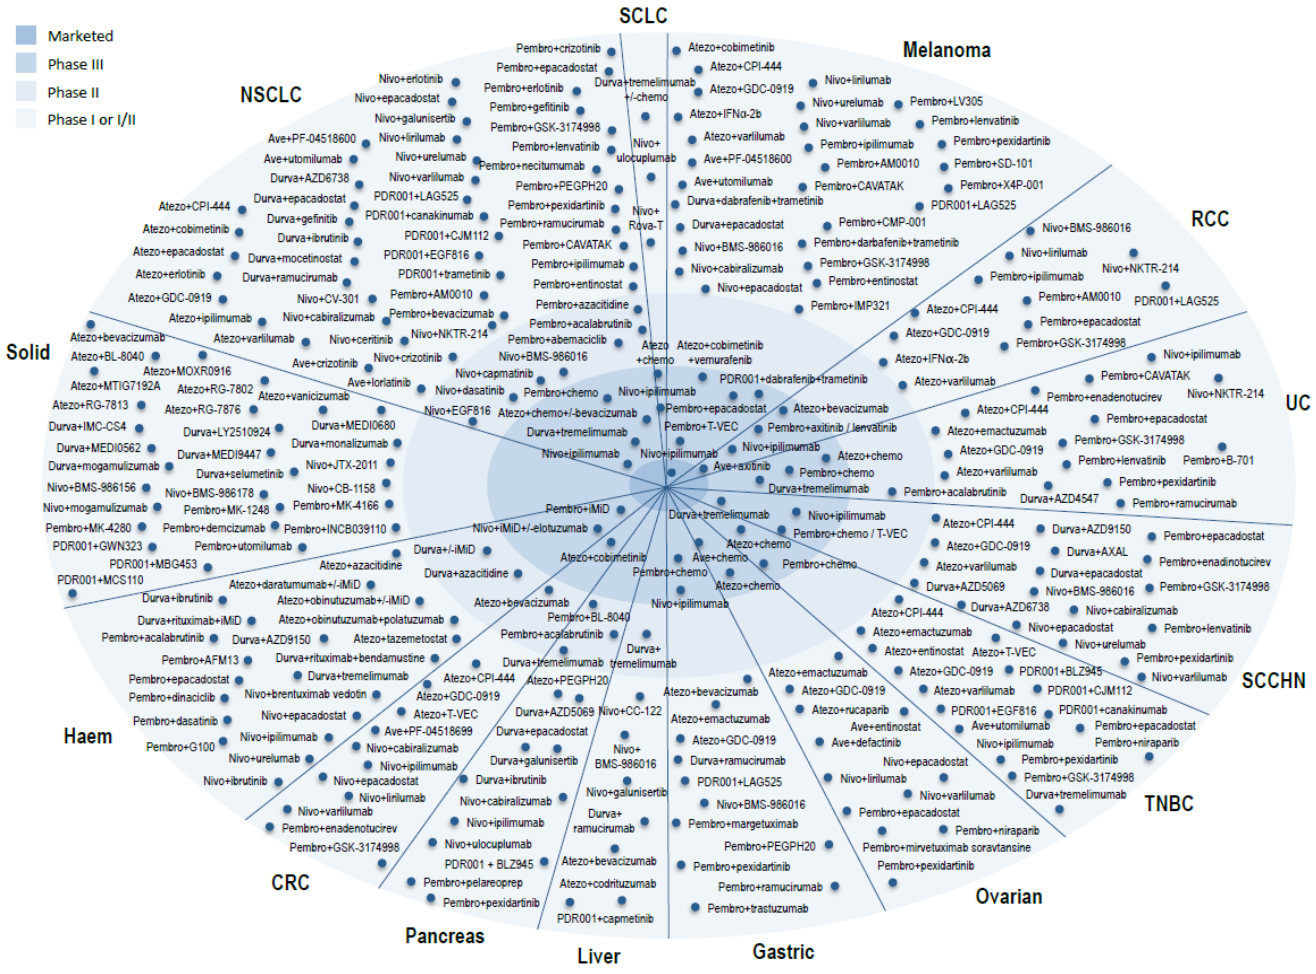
Marketed
Phase III
Phase II
Phase I or I/II

SCLC
Melanoma
NSCLC
RCC
Solid
UC
SCCHN
TNBC
Haem
CRC
Pancreas
Liver
Gastric
Ovarian

Pembro+crizotinib
Pembro+epacadostat
Pembro+erlotinib
Pembro+gefitinib
Pembro+GSK-3174998
Pembro+lenvatinib
Pembro+necitumumab
Pembro+PEGPH20
Pembro+pexidartinib
Pembro+ramucirumab
Pembro+CAVATAK
Pembro+ipilimumab
Pembro+entinostat
Pembro+azacitidine
Pembro+acalabrutinib
Pembro+abemaciclib
Nivo+BMS-986016
Nivo+capmatinib
Nivo+dasatinib
Nivo+EGF816
Nivo+erlotinib
Nivo+epacadostat
Nivo+galunisertib
Nivo+lirilumab
Nivo+urelumab
Nivo+varlilumab
PDR001+LAG525
PDR001+canakinumab
PDR001+CJM112
PDR001+EGF816
PDR001+trametinib
Pembro+AM0010
Pembro+bevacizumab
Nivo+NKTR-214
Nivo+ceritinib
Nivo+crizotinib
Ave+lorlatinib
Ave+crizotinib
Nivo+CV-301
Nivo+cabiralizumab
Ave+PF-04518600
Ave+utomilumab
Durva+AZD6738
Durva+epacadostat
Durva+gefitinib
Durva+ibrutinib
Durva+mocetinostat
Durva+ramucirumab
Atezo+CPI-444
Atezo+cobimetinib
Atezo+epacadostat
Atezo+erlotinib
Atezo+GDC-0919
Atezo+ipilimumab
Atezo+varlilumab
Durva+tremelimumab +/-chemo
Nivo+ ulocuplumab
Nivo+ Rova-T
Atezo +chemo
Atezo+cobimetinib +vemurafenib
Pembro+chemo
Atezo+chemo+/-bevacizumab
Durva+tremelimumab
Nivo+ipilimumab
Atezo+cobimetinib
Atezo+CPI-444
Atezo+GDC-0919
Atezo+IFNα-2b
Atezo+varlilumab
Ave+PF-04518600
Ave+utomilumab
Durva+dabrafenib+trametinib
Durva+epacadostat
Nivo+BMS-986016
Nivo+cabiralizumab
Nivo+epacadostat
Nivo+lirilumab
Nivo+urelumab
Nivo+varlilumab
Pembro+ipilimumab
Pembro+AM0010
Pembro+CAVATAK
Pembro+CMP-001
Pembro+darbafenib+trametinib
Pembro+GSK-3174998
Pembro+entinostat
Pembro+IMP321
Pembro+LV305
Pembro+lenvatinib
Pembro+pexidartinib
Pembro+SD-101
Pembro+X4P-001
PDR001+LAG525
PDR001+dabrafenib+trametinib
Pembro+epacadostat
Pembro+T-VEC
Nivo+ipilimumab
Ave+axitinib
Pembro+axitinib / lenvatinib
Atezo+bevacizumab
Atezo+chemo
Pembro+chemo
Durva+tremelimumab
Nivo+BMS-986016
Nivo+lirilumab
Pembro+ipilimumab
Nivo+NKTR-214
Pembro+AM0010
PDR001+LAG525
Pembro+epacadostat
Pembro+GSK-3174998
Atezo+CPI-444
Atezo+GDC-0919
Atezo+IFNα-2b
Atezo+varlilumab
Nivo+ipilimumab
Pembro+CAVATAK
Nivo+NKTR-214
Pembro+enadenotucirev
Pembro+epacadostat
Atezo+CPI-444
Atezo+emactuzumab
Pembro+GSK-3174998
Atezo+GDC-0919
Pembro+lenvatinib
Pembro+B-701
Atezo+varlilumab
Pembro+pexidartinib
Pembro+acalabrutinib
Durva+AZD4547
Pembro+ramucirumab
Atezo+bevacizumab
Atezo+BL-8040
Atezo+MOXR0916
Atezo+MTIG7192A
Atezo+RG-7802
Atezo+RG-7813
Atezo+RG-7876
Atezo+vanicizumab
Durva+IMC-CS4
Durva+LY2510924
Durva+MEDI0680
Durva+MEDI0562
Durva+MEDI9447
Durva+monalizumab
Durva+mogamulizumab
Durva+selumetinib
Nivo+JTX-2011
Nivo+BMS-986156
Nivo+BMS-986178
Nivo+CB-1158
Nivo+mogamulizumab
Pembro+MK-1248
Pembro+MK-4166
Pembro+MK-4280
Pembro+demcizumab
Pembro+INCB039110
PDR001+GWN323
Pembro+utomilumab
PDR001+MBG453
PDR001+MCS110
Pembro+iMiD
Nivo+iMiD+/-elotuzumab
Durva+/-iMiD
Atezo+azacitidine
Durva+azacitidine
Atezo+daratumumab+/-iMiD
Durva+ibrutinib
Atezo+obinutuzumab+/-iMiD
Durva+rituximab+iMiD
Atezo+obinutuzumab+polatuzumab
Pembro+acalabrutinib
Durva+AZD9150
Atezo+tazemetostat
Pembro+AFM13
Durva+rituximab+bendamustine
Pembro+epacadostat
Durva+tremelimumab
Pembro+dinaciclib
Nivo+brentuximab vedotin
Pembro+dasatinib
Nivo+epacadostat
Pembro+G100
Nivo+ipilimumab
Nivo+urelumab
Nivo+ibrutinib
Atezo+cobimetinib
Pembro+chemo
Atezo+bevacizumab
Pembro+BL-8040
Pembro+acalabrutinib
Durva+tremelimumab
Durva+ tremelimumab
Atezo+CPI-444
Atezo+PEGPH20
Atezo+GDC-0919
Atezo+T-VEC
Durva+AZD5069
Nivo+CC-122
Ave+PF-04518699
Durva+epacadostat
Nivo+cabiralizumab
Nivo+ BMS-986016
Nivo+ipilimumab
Durva+galunisertib
Nivo+epacadostat
Durva+ibrutinib
Nivo+lirilumab
Nivo+galunisertib
Nivo+varlilumab
Nivo+cabiralizumab
Pembro+enadenotucirev
Durva+ ramucirumab
Nivo+ipilimumab
Pembro+GSK-3174998
Nivo+ulocuplumab
PDR001 + BLZ945
Atezo+bevacizumab
Pembro+pelareoprep
Atezo+codrituzumab
Pembro+pexidartinib
PDR001+capmetinib
Durva+tremelimumab
Nivo+ipilimumab
Ave+chemo
Atezo+chemo
Atezo+chemo
Pembro+chemo
Pembro+chemo / T-VEC
Nivo+ipilimumab
Atezo+bevacizumab
Atezo+emactuzumab
Atezo+GDC-0919
Durva+ramucirumab
PDR001+LAG525
Nivo+BMS-986016
Pembro+margetuximab
Pembro+PEGPH20
Pembro+pexidartinib
Pembro+ramucirumab
Pembro+trastuzumab
Atezo+emactuzumab
Atezo+GDC-0919
Atezo+rucaparib
Ave+entinostat
Ave+defactinib
Nivo+epacadostat
Nivo+lirilumab
Nivo+varlilumab
Pembro+epacadostat
Pembro+niraparib
Pembro+mirvetuximab soravtansine
Pembro+pexidartinib
Atezo+CPI-444
Atezo+emactuzumab
Atezo+entinostat
Atezo+T-VEC
Atezo+GDC-0919
PDR001+BLZ945
Atezo+varlilumab
PDR001+CJM112
PDR001+EGF816
PDR001+canakinumab
Ave+utomilumab
Pembro+epacadostat
Nivo+ipilimumab
Pembro+niraparib
Pembro+pexidartinib
Pembro+GSK-3174998
Durva+tremelimumab
Atezo+CPI-444
Durva+AZD9150
Pembro+epacadostat
Atezo+GDC-0919
Durva+AXAL
Pembro+enadinotucirev
Atezo+varlilumab
Durva+epacadostat
Durva+AZD5069
Nivo+BMS-986016
Pembro+GSK-3174998
Durva+AZD6738
Nivo+cabiralizumab
Nivo+epacadostat
Pembro+lenvatinib
Nivo+urelumab
Pembro+pexidartinib
Nivo+varlilumab